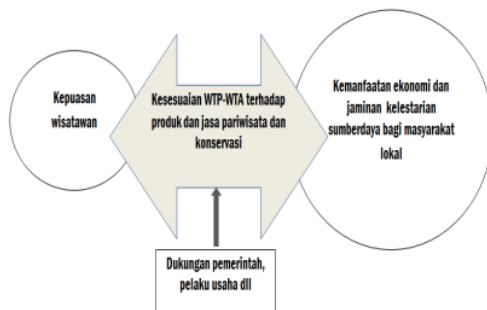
Kepuasan wisatawan

Kesesuaian WTP-WTA terhadap produk dan jasa pariwisata dan konservasi

Kemanfaatan ekonomi dan jaminan kelestarian sumberdaya bagi masyarakat lokal

Dukungan pemerintah, pelaku usaha dll